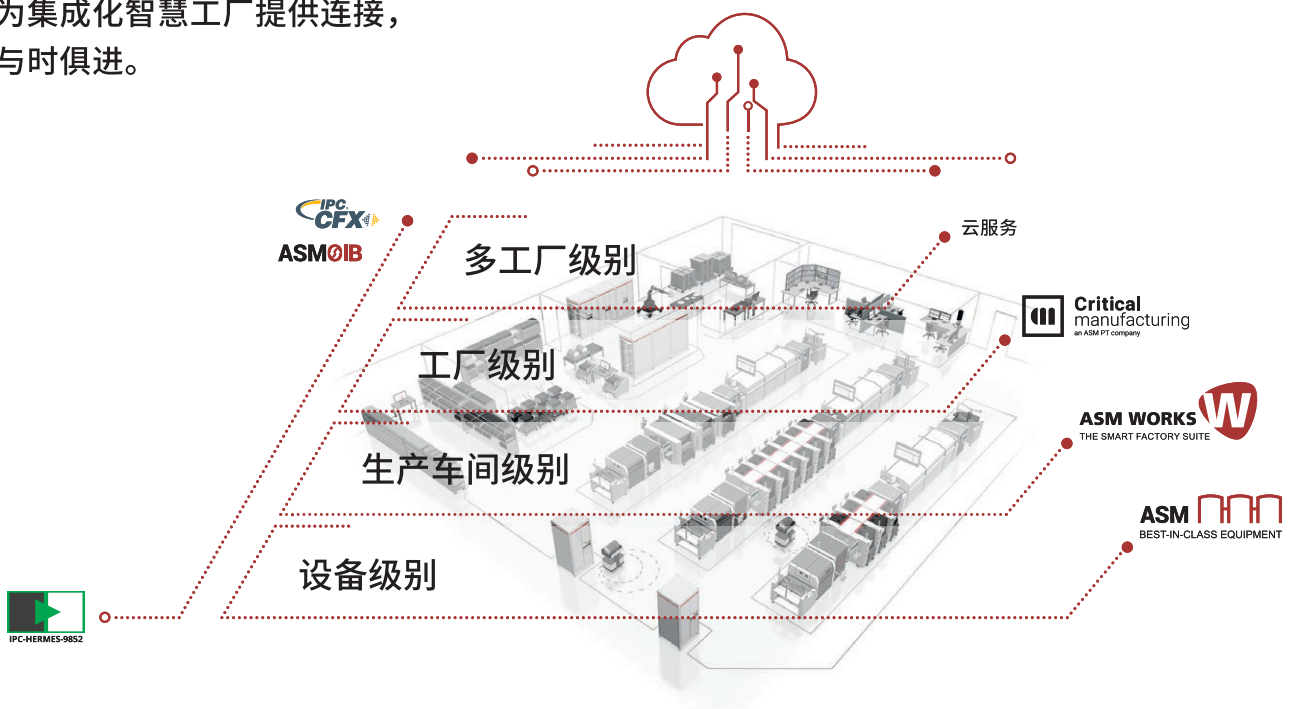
为集成化智慧工厂提供连接，
与时俱进。

IPC CFX
ASMOIB

多工厂级别

云服务

Critical manufacturing
an ASM PT company

工厂级别

ASM WORKS
THE SMART FACTORY SUITE

生产车间级别

ASM
BEST-IN-CLASS EQUIPMENT

设备级别

IPC-HERMES-9852